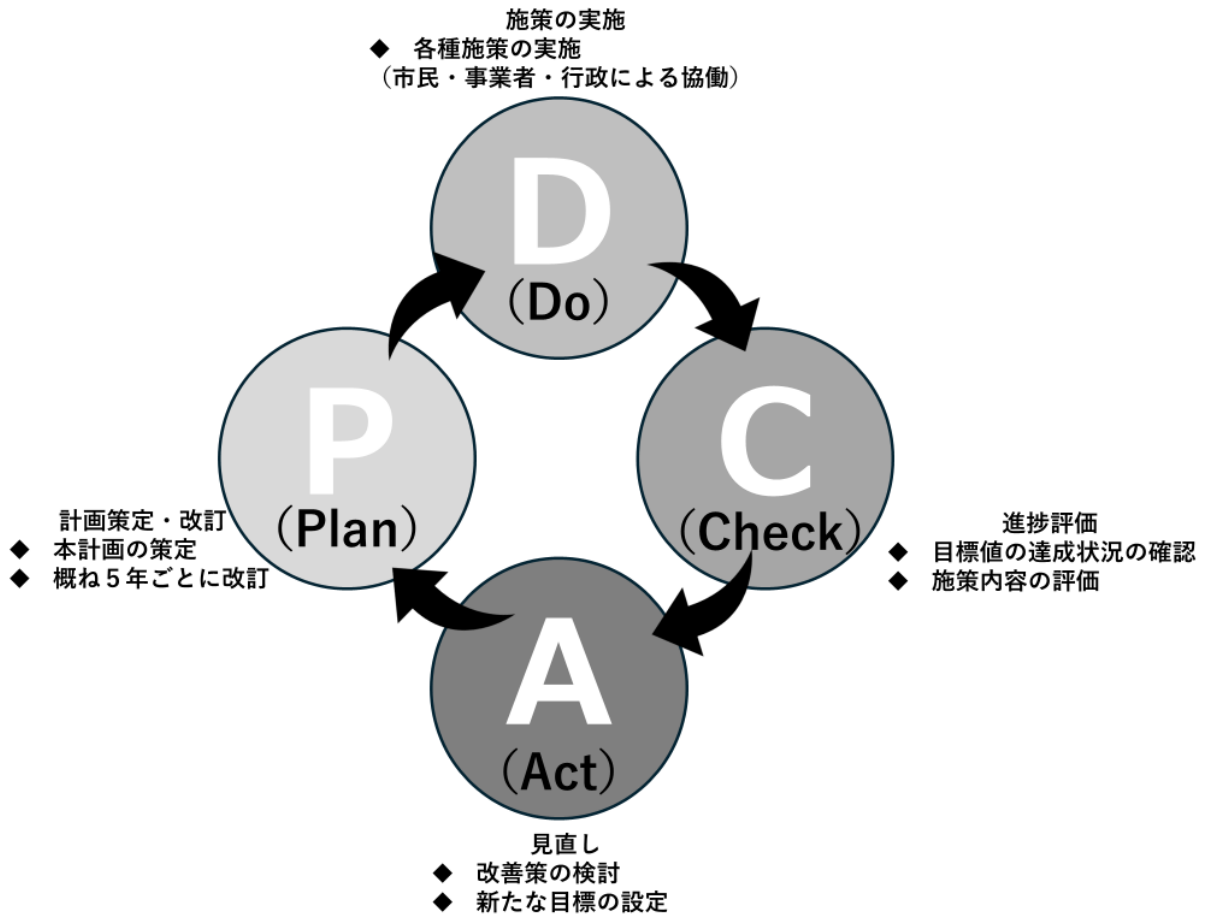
施策の実施
◆ 各種施策の実施
（市民・事業者・行政による協働）

D
（Do）

P
（Plan）

計画策定・改訂
◆ 本計画の策定
◆ 概ね５年ごとに改訂

C
（Check）

進捗評価
◆ 目標値の達成状況の確認
◆ 施策内容の評価

A
（Act）

見直し
◆ 改善策の検討
◆ 新たな目標の設定